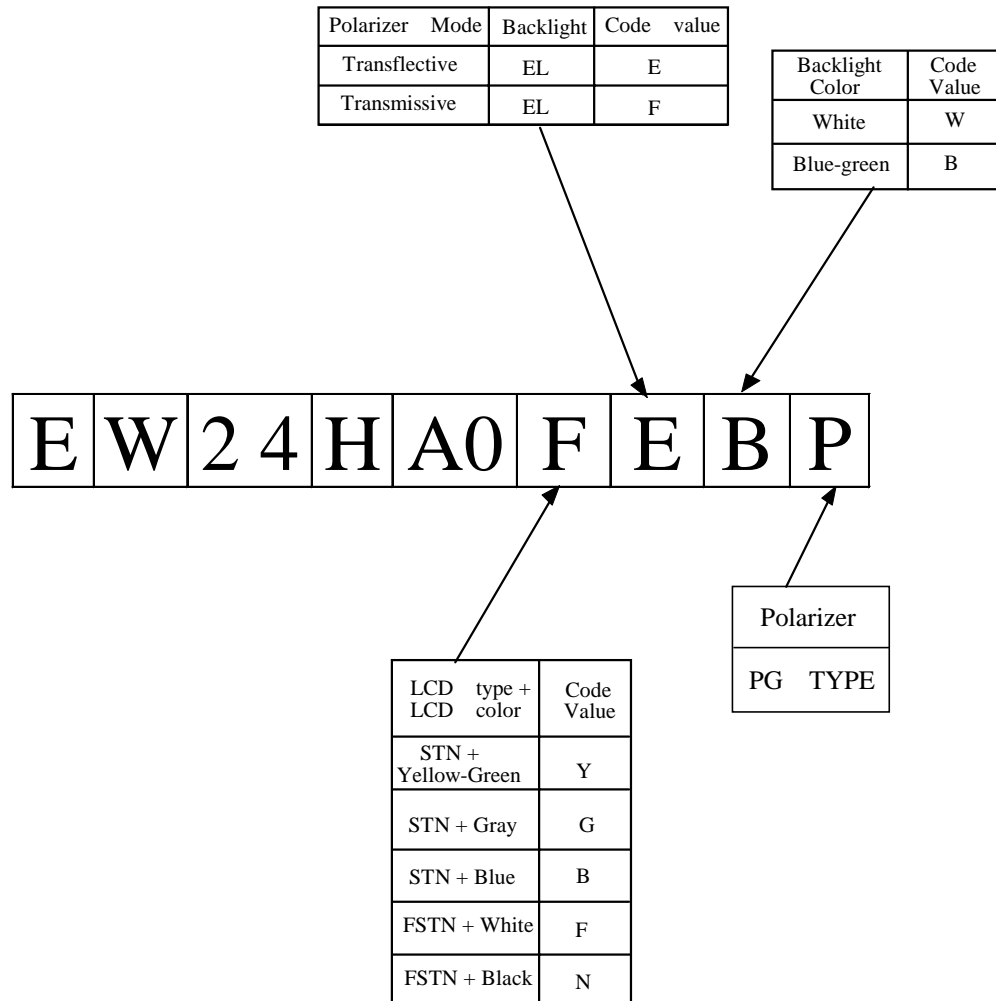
| Polarizer Mode | Backlight | Code value |
|---|---|---|
| Transflective | EL | E |
| Transmissive | EL | F |

| Backlight Color | Code Value |
|---|---|
| White | W |
| Blue-green | B |

| E | W | 2 4 | H | A0 | F | E | B | P |
|---|---|---|---|---|---|---|---|---|

| LCD type + LCD color | Code Value |
|---|---|
| STN + Yellow-Green | Y |
| STN + Gray | G |
| STN + Blue | B |
| FSTN + White | F |
| FSTN + Black | N |

| Polarizer |
|---|
| PG TYPE |